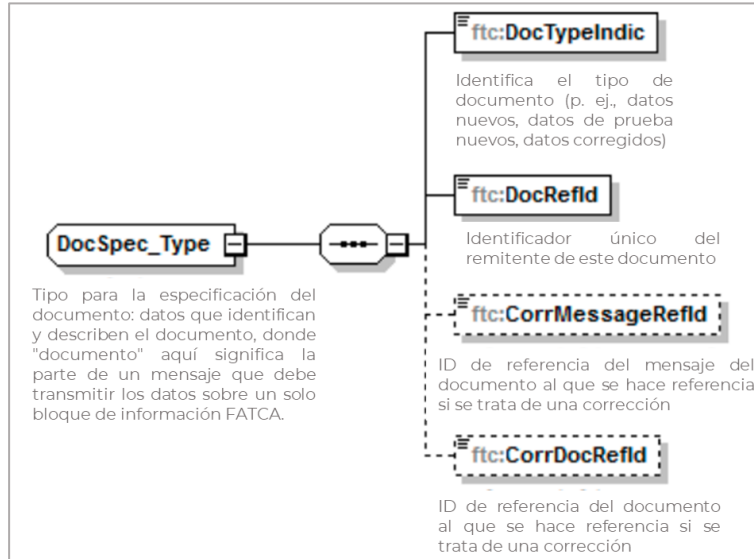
ftc:DocTypeIndic

Identifica el tipo de documento (p. ej., datos nuevos, datos de prueba nuevos, datos corregidos)

ftc:DocRefId

Identificador único del remitente de este documento

DocSpec_Type

Tipo para la especificación del documento: datos que identifican y describen el documento, donde "documento" aquí significa la parte de un mensaje que debe transmitir los datos sobre un solo bloque de información FATCA.

ftc:CorrMessageRefId

ID de referencia del mensaje del documento al que se hace referencia si se trata de una corrección

ftc:CorrDocRefId

ID de referencia del documento al que se hace referencia si se trata de una corrección